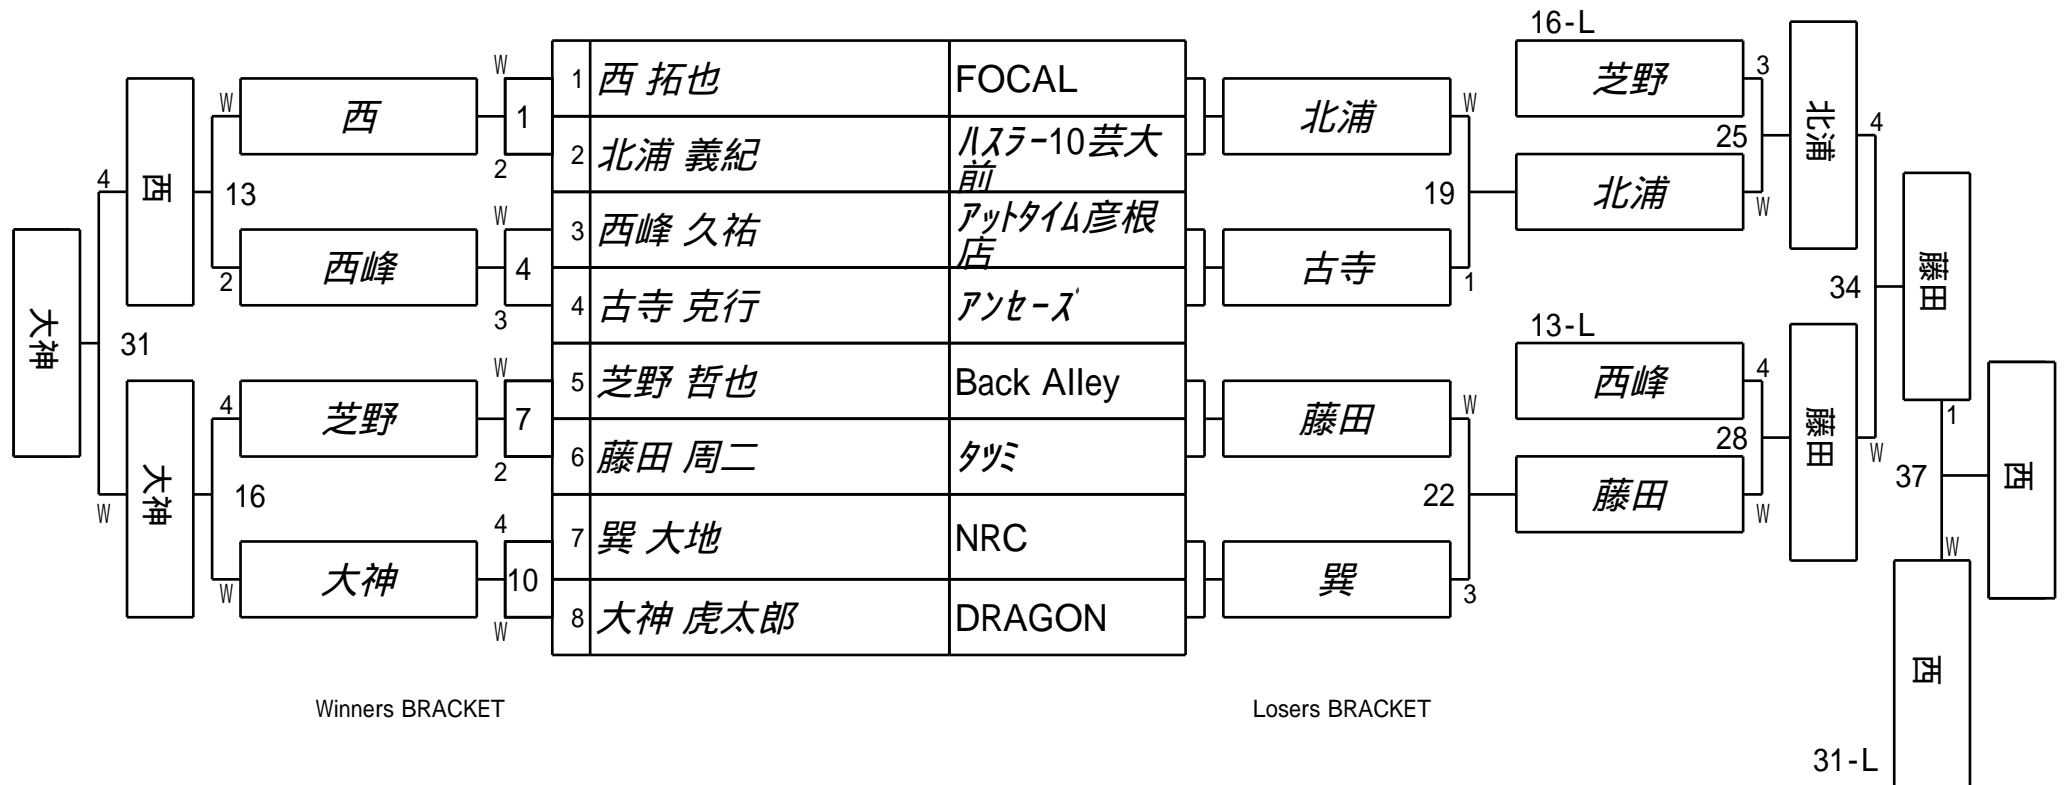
| 1 | 西 拓也 | FOCAL |
|---|---|---|
| 2 | 北浦 義紀 | ﾊｽﾗｰ10芸大前 |
| 3 | 西峰 久祐 | ｱｯﾄﾀｲﾑ彦根店 |
| 4 | 古寺 克行 | ｱﾝｾｰｽﾞ |
| 5 | 芝野 哲也 | Back Alley |
| 6 | 藤田 周二 | ﾀﾂﾐ |
| 7 | 巽 大地 | NRC |
| 8 | 大神 虎太郎 | DRAGON |

W
1
2
W
西
2
西峰
W
4
3
13
4
西
31
大神
W
5
7
2
W
芝野
4
大神
W
4
10
W
16
W
大神

北浦
古寺
W
19
1
藤田
巽
W
22
3

16-L
芝野
3
北浦
W
25
北浦
4
13-L
西峰
4
藤田
W
28
藤田
W
34
藤田
1
37
西
W
西
31-L

Winners BRACKET

Losers BRACKET